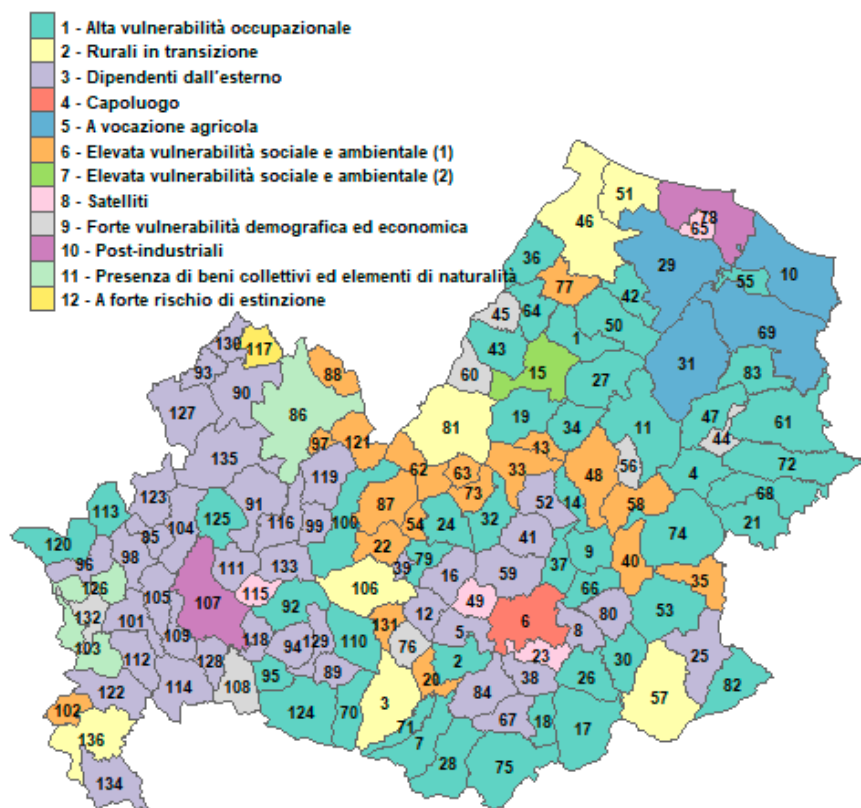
1 - Alta vulnerabilità occupazionale
2 - Rurali in transizione
3 - Dipendenti dall'esterno
4 - Capoluogo
5 - A vocazione agricola
6 - Elevata vulnerabilità sociale e ambientale (1)
7 - Elevata vulnerabilità sociale e ambientale (2)
8 - Satelliti
9 - Forte vulnerabilità demografica ed economica
10 - Post-industriali
11 - Presenza di beni collettivi ed elementi di naturalità
12 - A forte rischio di estinzione

51 46 78 65 36 29 10 55 77 42 45 64 50 1 69 43 31 130 117 15 60 27 83 88 93 90 127 86 81 19 34 11 47 61 44 97 121 43 135 62 63 56 72 119 33 48 73 123 91 87 68 52 113 116 99 100 54 24 32 14 58 21 125 104 85 22 41 74 120 96 98 79 9 40 111 133 39 37 106 16 59 66 126 35 107 115 105 49 101 92 80 132 12 53 6 8 109 131 129 5 118 94 110 103 76 112 25 23 128 89 2 30 114 95 38 122 108 20 84 26 57 82 102 124 70 3 67 18 71 17 136 7 28 75 134